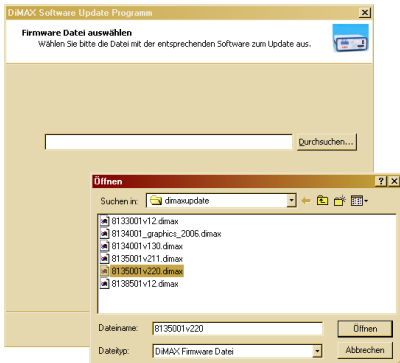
DiMAX Software Update Programm

Firmware Datei auswählen
Wählen Sie bitte die Datei mit der entsprechenden Software zum Update aus.

Durchsuchen...

Öffnen

Suchen in: dimaxupdate

8133001v12.dimax
8134001_graphics_2006.dimax
8134001v130.dimax
8135001v211.dimax
8135001v220.dimax
8138501v12.dimax

Dateiname: 8135001v220
Öffnen

Dateityp: DiMAX Firmware Datei
Abbrechen